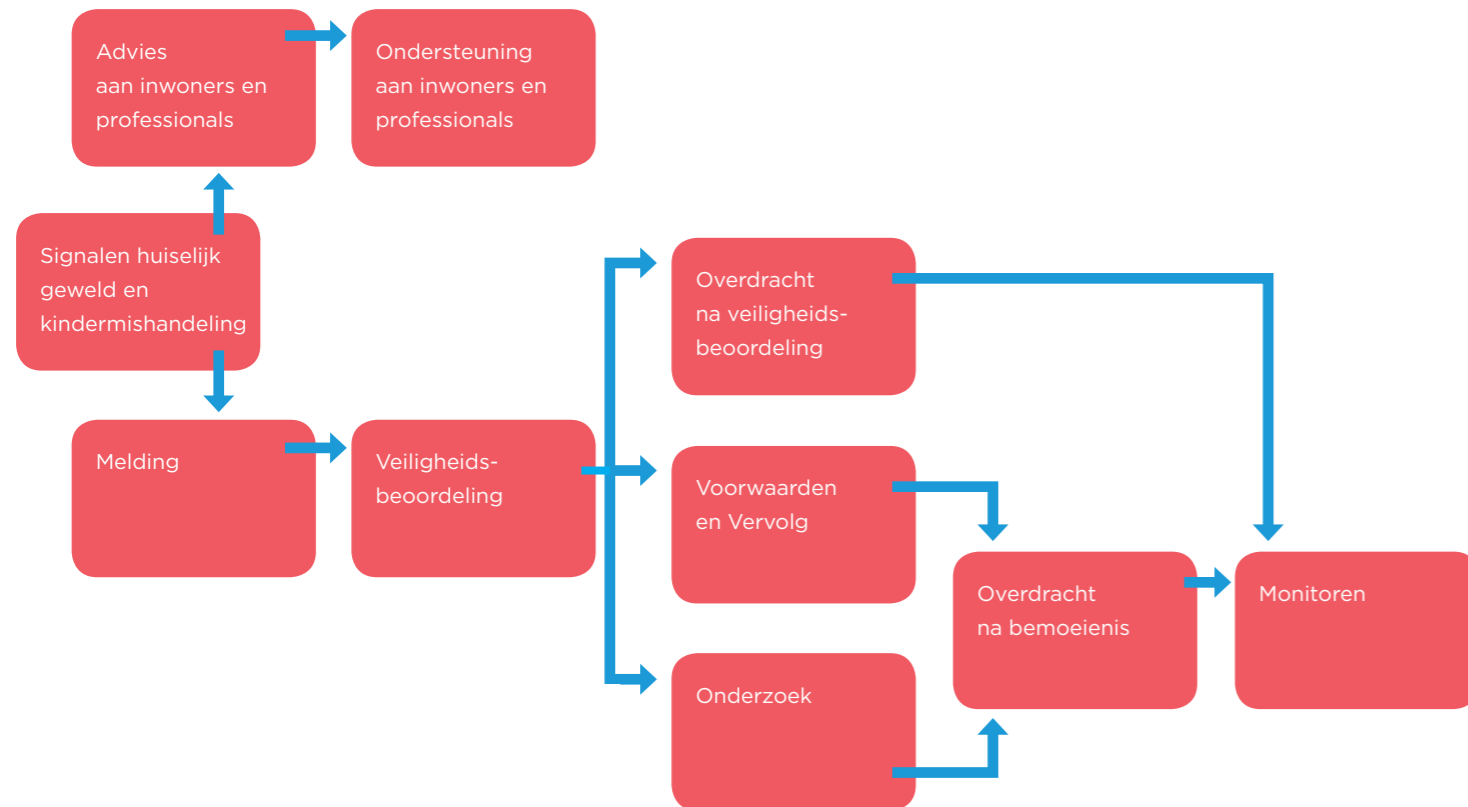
Advies aan inwoners en professionals

Ondersteuning aan inwoners en professionals

Signalen huiselijk geweld en kindermishandeling

Melding

Veiligheids-beoordeling

Overdracht na veiligheids-beoordeling

Voorwaarden en Vervolg

Onderzoek

Overdracht na bemoeienis

Monitoren